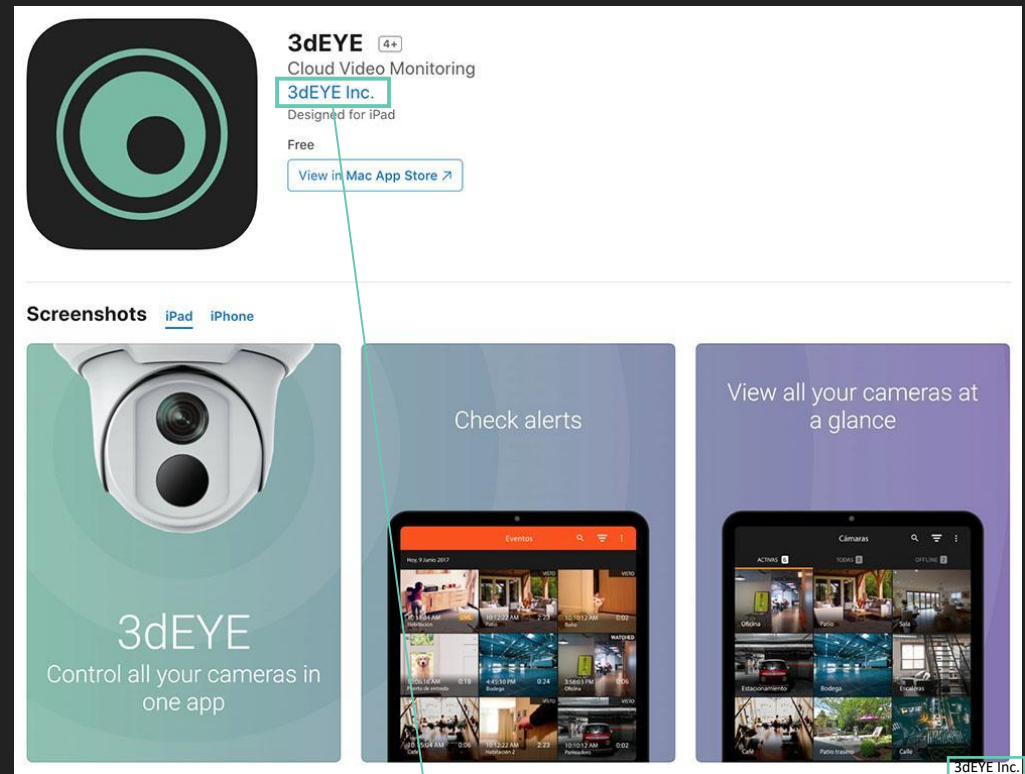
3dEYE 4+
Cloud Video Monitoring
3dEYE Inc.
Designed for iPad

Free

View in Mac App Store ↗

Screenshots iPad iPhone

3dEYE
Control all your cameras in one app

Check alerts

Eventos
Hoy, 9 Junio 2017
Habitación
Patio
Baño
Puerta de entrada
Bodega
Oficina
Café
Habitación 2
Parqueadero

View all your cameras at a glance

Cámaras
ACTIVAS TODAS OFFLINE
Oficina
Patio
Sala
Estacionamiento
Bodega
Escaleras
Café
Patio trasero
Calle

3dEYE Inc.